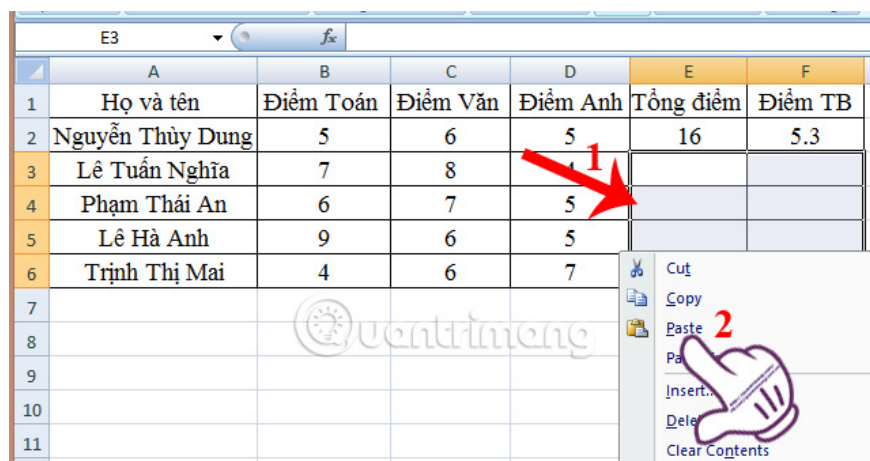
E3

$f_x$

| | A | B | C | D | E | F |
|---|---|---|---|---|---|---|
| 1 | Họ và tên | Điểm Toán | Điểm Văn | Điểm Anh | Tổng điểm | Điểm TB |
| 2 | Nguyễn Thùy Dung | 5 | 6 | 5 | 16 | 5.3 |
| 3 | Lê Tuấn Nghĩa | 7 | 8 | 4 | | |
| 4 | Phạm Thái An | 6 | 7 | 5 | | |
| 5 | Lê Hà Anh | 9 | 6 | 5 | | |
| 6 | Trịnh Thị Mai | 4 | 6 | 7 | | |
| 7 | | | | | | |
| 8 | | | | | | |
| 9 | | | | | | |
| 10 | | | | | | |
| 11 | | | | | | |

1

2

Cut
Copy
Paste
Pa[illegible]
Insert...
Dele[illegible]
Clear Contents

Quantrimang